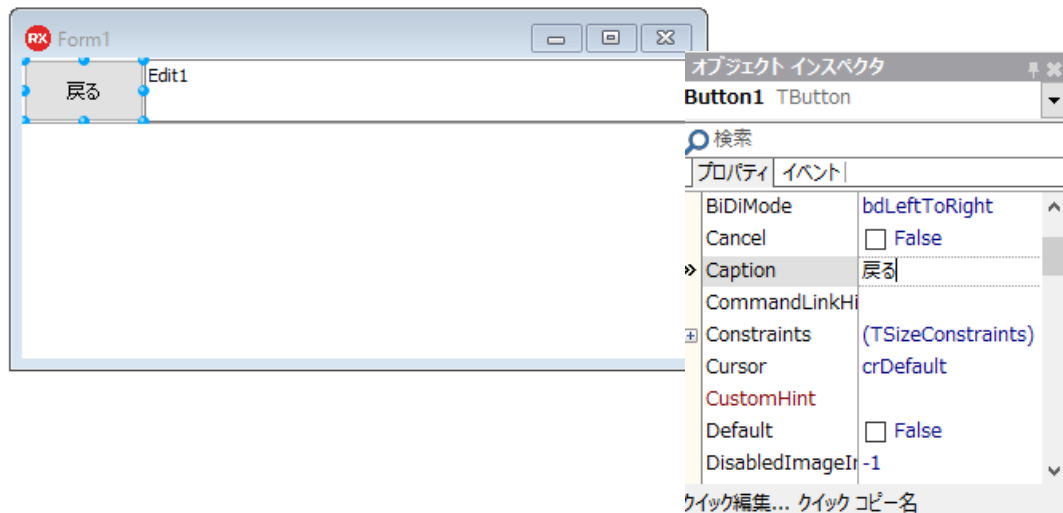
RX Form1

戻る

Edit1

オブジェクト インスペクタ

Button1 TButton

検索

プロパティ | イベント

| | |
|---|---|
| BiDiMode | bdLeftToRight |
| Cancel | False |
| » Caption | 戻る |
| CommandLinkHi | |
| ⊞ Constraints | (TSizeConstraints) |
| Cursor | crDefault |
| CustomHint | |
| Default | False |
| DisabledImageIr | -1 |

クイック編集... クイック コピー名